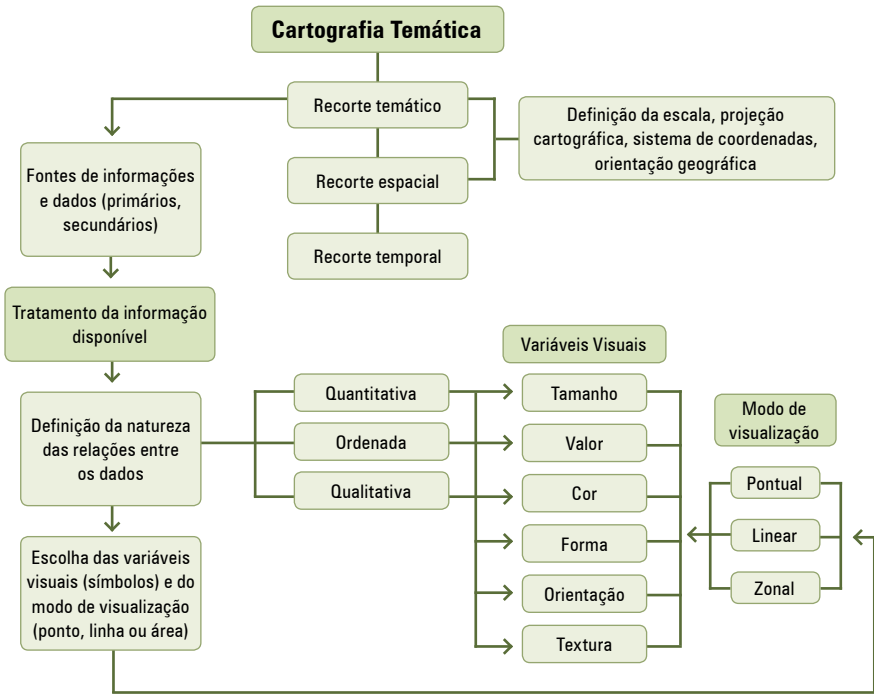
Cartografia Temática

Recorte temático

Recorte espacial

Recorte temporal

Definição da escala, projeção cartográfica, sistema de coordenadas, orientação geográfica

Fontes de informações e dados (primários, secundários)

Tratamento da informação disponível

Definição da natureza das relações entre os dados

Escolha das variáveis visuais (símbolos) e do modo de visualização (ponto, linha ou área)

Quantitativa

Ordenada

Qualitativa

Variáveis Visuais

Tamanho

Valor

Cor

Forma

Orientação

Textura

Modo de visualização

Pontual

Linear

Zonal